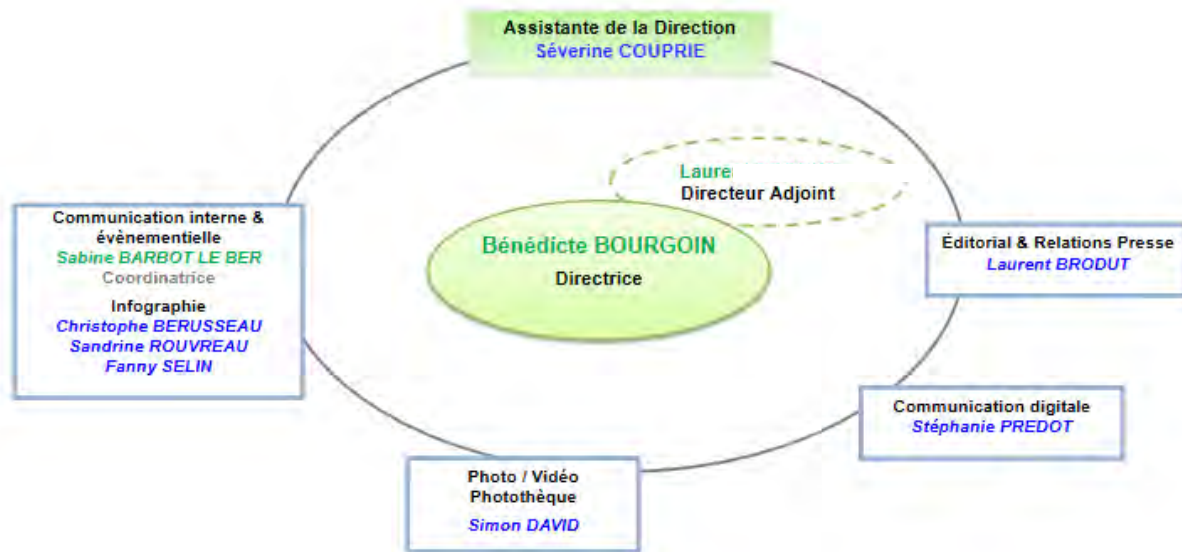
Assistante de la Direction
Séverine COUPRIE

Laure
Directeur Adjoint

Communication interne & évènementielle
Sabine BARBOT LE BER
Coordinatrice
Infographie
Christophe BERUSSEAU
Sandrine ROUVREAU
Fanny SELIN

Bénédicte BOURGOIN
Directrice

Éditorial & Relations Presse
Laurent BRODUT

Communication digitale
Stéphanie PREDOT

Photo / Vidéo
Photothèque
Simon DAVID